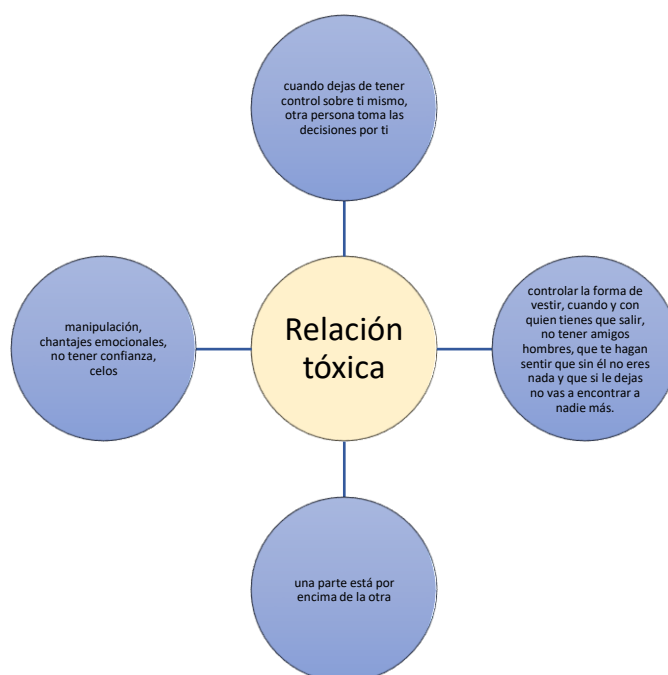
cuando dejas de tener control sobre ti mismo, otra persona toma las decisiones por ti

manipulación, chantajes emocionales, no tener confianza, celos

Relación tóxica

controlar la forma de vestir, cuando y con quien tienes que salir, no tener amigos hombres, que te hagan sentir que sin él no eres nada y que si le dejas no vas a encontrar a nadie más.

una parte está por encima de la otra